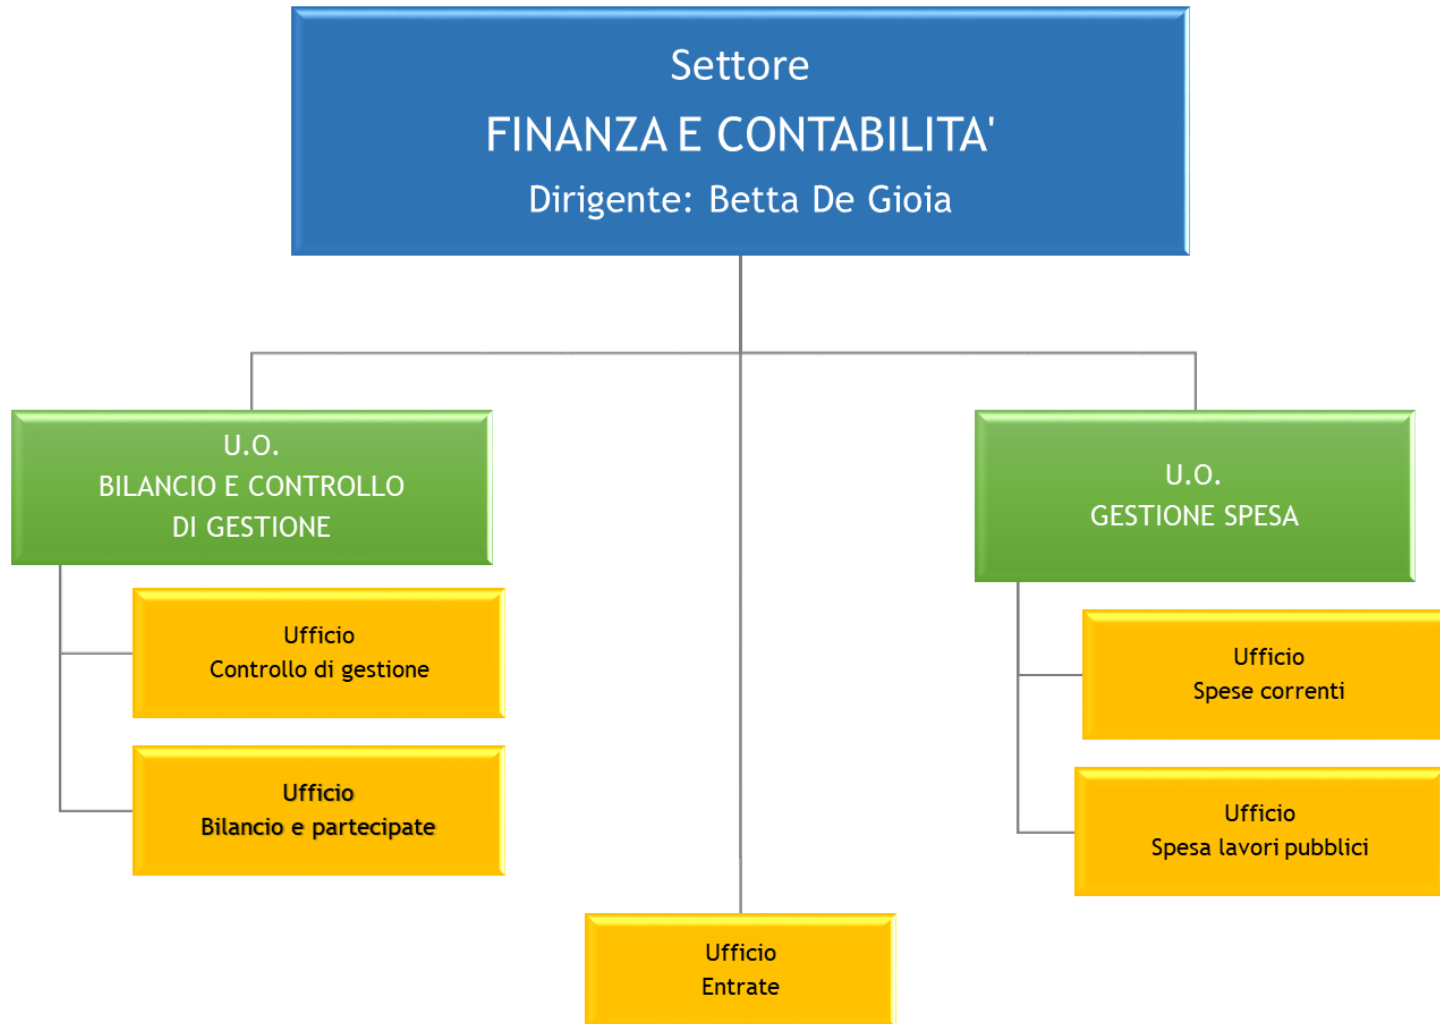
Settore
FINANZA E CONTABILITA'
Dirigente: Betta De Gioia

U.O.
BILANCIO E CONTROLLO DI GESTIONE

Ufficio
Controllo di gestione

Ufficio
Bilancio e partecipate

U.O.
GESTIONE SPESA

Ufficio
Spese correnti

Ufficio
Spesa lavori pubblici

Ufficio
Entrate